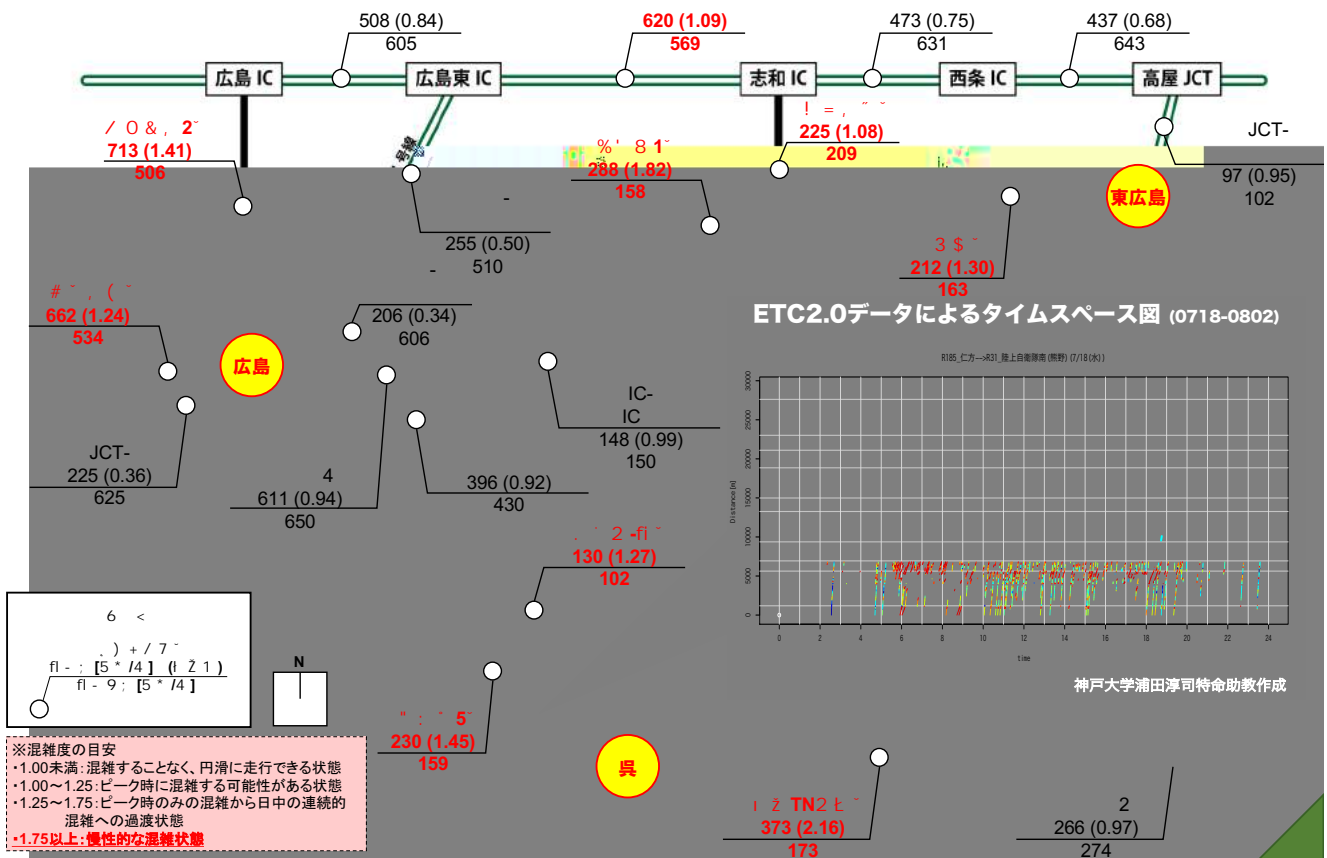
508 (0.84)
605

620 (1.09)
569

473 (0.75)
631

437 (0.68)
643

広島 IC

広島東 IC

志和 IC

西条 IC

高屋 JCT

／０＆，２˘
713 (1.41)
506

％' ８１˘
288 (1.82)
158

！＝，˝ ˇ
225 (1.08)
209

JCT-
97 (0.95)
102

東広島

-
255 (0.50)
510

-

３＄˘
212 (1.30)
163

＃˘，（˘
662 (1.24)
534

206 (0.34)
606

ETC2.0データによるタイムスペース図 (0718-0802)

広島

IC-
IC
148 (0.99)
150

JCT-
225 (0.36)
625

4
611 (0.94)
650

396 (0.92)
430

．˙２-ﬁ˘
130 (1.27)
102

６ ＜

．）＋／７˘
ﬂ-；[５＊/４] (ı Ž１)
ﬂ-９；[５＊/４]

N

"：˘５˘
230 (1.45)
159

呉

神戸大学浦田淳司特命助教作成

※混雑度の目安
・1.00未満：混雑することなく、円滑に走行できる状態
・1.00～1.25：ピーク時に混雑する可能性がある状態
・1.25～1.75：ピーク時のみの混雑から日中の連続的混雑への過渡状態
・1.75以上：慢性的な混雑状態

ı ž TN２ Ł ˘
373 (2.16)
173

2
266 (0.97)
274